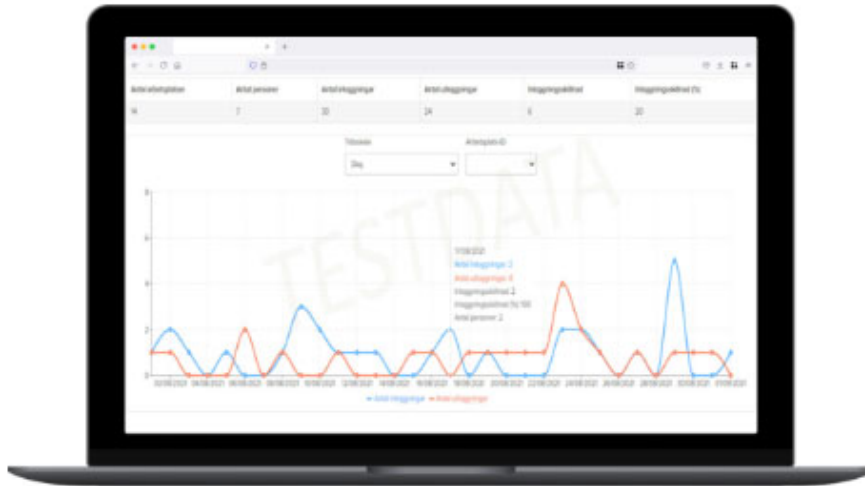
| Antal arbetsplatser | Antal personer | Antal inloggningar | Antal utloggningar | Inloggningsskillnad | Inloggningsskillnad (%) |
|---|---|---|---|---|---|
| 14 | 7 | 30 | 24 | 6 | 20 |

Tidsenhet
Dag

Arbetsplats-ID

TESTDATA

17/08/2021
Antal inloggningar: 2
Antal utloggningar: 0
Inloggningsskillnad: 2
Inloggningsskillnad (%): 100
Antal personer: 2

8
6
4
2
0

02/08/2021 04/08/2021 06/08/2021 08/08/2021 10/08/2021 12/08/2021 14/08/2021 16/08/2021 18/08/2021 20/08/2021 22/08/2021 24/08/2021 26/08/2021 28/08/2021 30/08/2021 01/09/2021

Antal inloggningar  Antal utloggningar